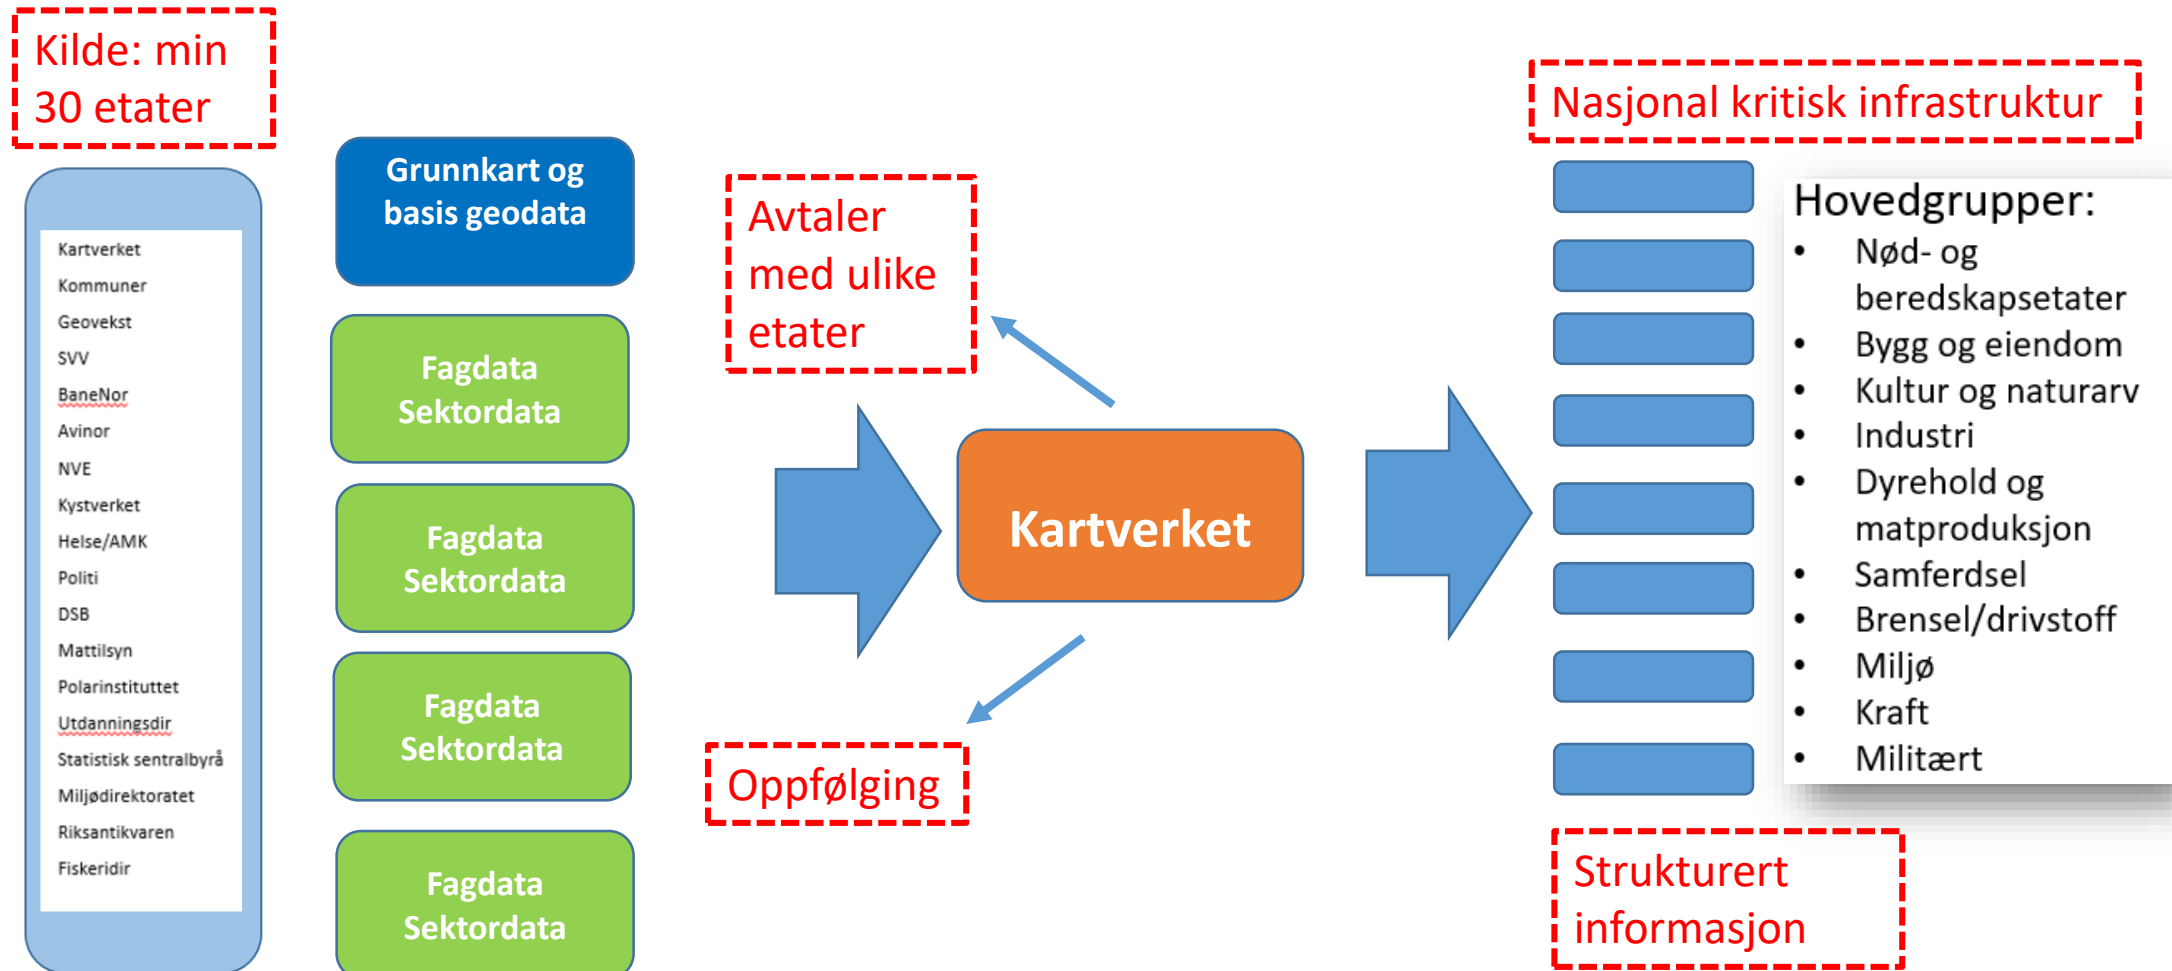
Kilde: min 30 etater

Kartverket
Kommuner
Geovekst
SVV
BaneNor
Avinor
NVE
Kystverket
Helse/AMK
Politi
DSB
Mattilsyn
Polarinstituttet
Utdanningsdir
Statistisk sentralbyrå
Miljødirektoratet
Riksantikvaren
Fiskeridir

Grunnkart og basis geodata

Fagdata Sektordata

Fagdata Sektordata

Fagdata Sektordata

Fagdata Sektordata

Avtaler med ulike etater

Kartverket

Oppfølging

Nasjonal kritisk infrastruktur

Hovedgrupper:
• Nød- og beredskapsetater
• Bygg og eiendom
• Kultur og naturarv
• Industri
• Dyrehold og matproduksjon
• Samferdsel
• Brensel/drivstoff
• Miljø
• Kraft
• Militært

Strukturert informasjon